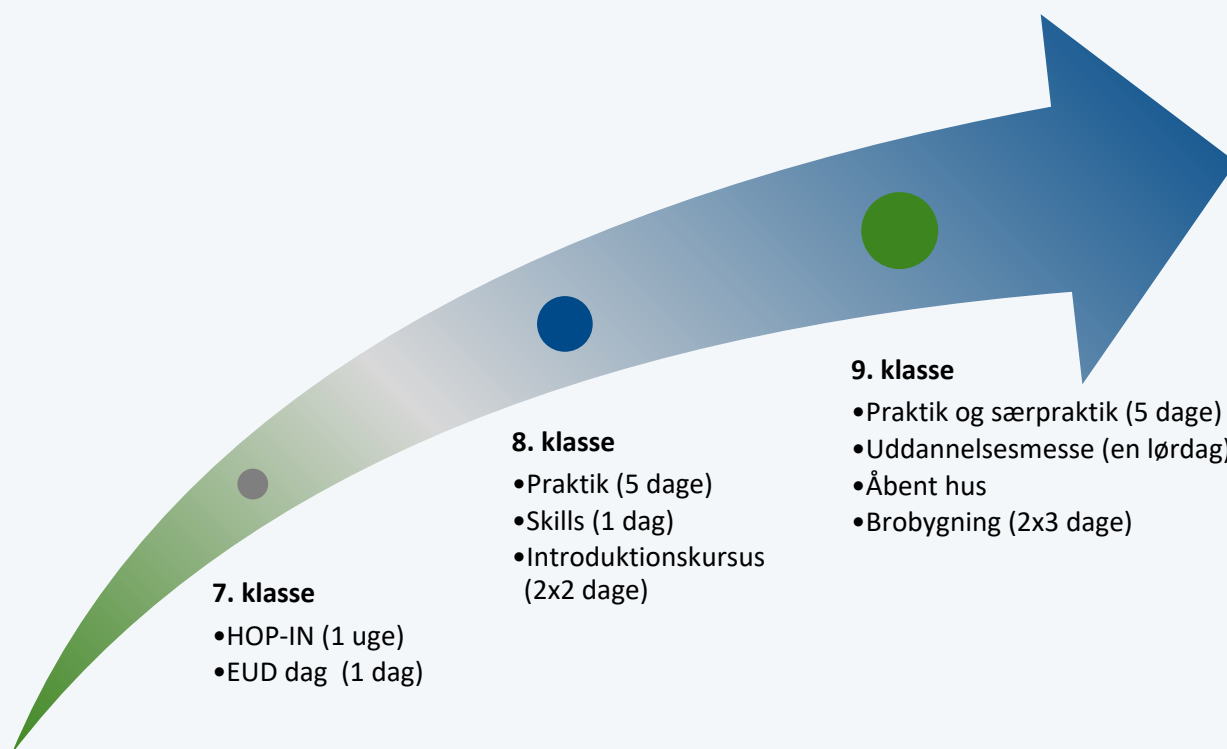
9. klasse
•Praktik og særpraktik (5 dage)
•Uddannelsesmesse (en lørdag)
•Åbent hus
•Brobygning (2x3 dage)

8. klasse
•Praktik (5 dage)
•Skills (1 dag)
•Introduktionskursus (2x2 dage)

7. klasse
•HOP-IN (1 uge)
•EUD dag (1 dag)